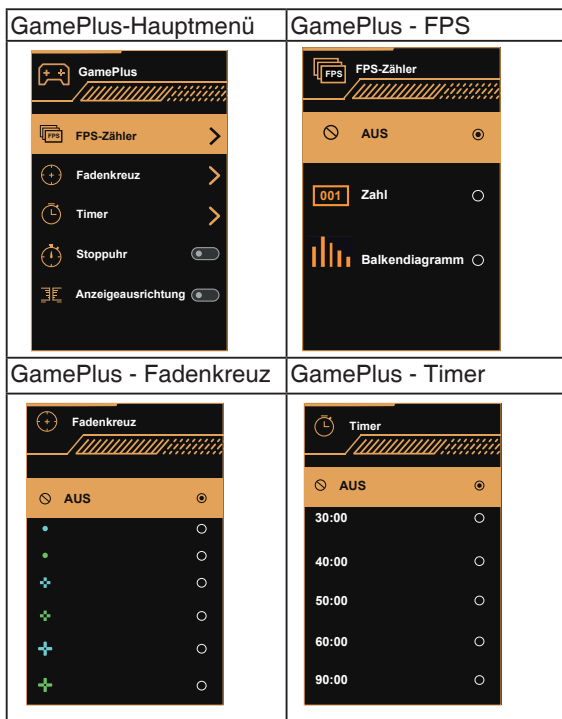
| GamePlus-Hauptmenü | GamePlus - FPS |
|---|---|
| GamePlus<br>FPS-Zähler<br>Fadenkreuz<br>Timer<br>Stoppuhr<br>Anzeigeausrichtung | FPS FPS-Zähler<br>AUS<br>001 Zahl<br>Balkendiagramm |
| GamePlus - Fadenkreuz | GamePlus - Timer |
| Fadenkreuz<br>AUS | Timer<br>AUS<br>30:00<br>40:00<br>50:00<br>60:00<br>90:00 |